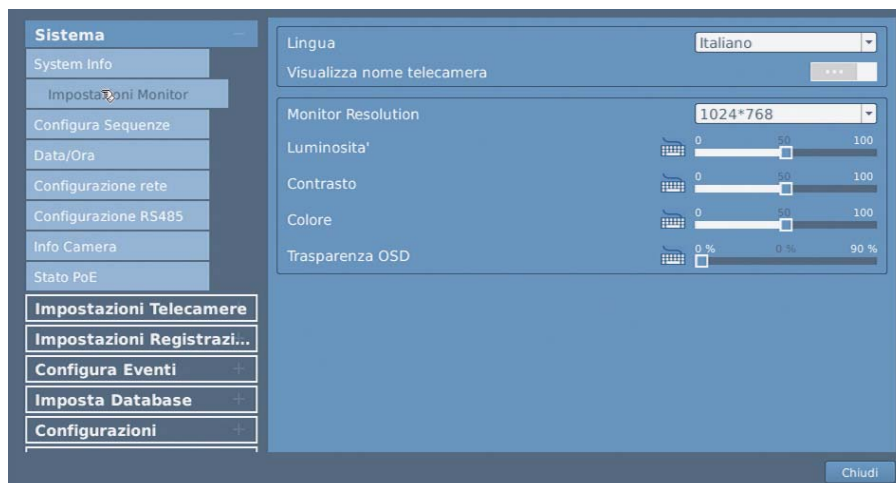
Sistema
System Info
Impostazioni Monitor
Configura Sequenze
Data/Ora
Configurazione rete
Configurazione RS485
Info Camera
Stato PoE
Impostazioni Telecamere
Impostazioni Registrazi...
Configura Eventi
Imposta Database
Configurazioni

Lingua
Italiano
Visualizza nome telecamera
...

Monitor Resolution
1024*768
Luminosita'
0 50 100
Contrasto
0 50 100
Colore
0 50 100
Trasparenza OSD
0 % 0 % 90 %

Chiudi